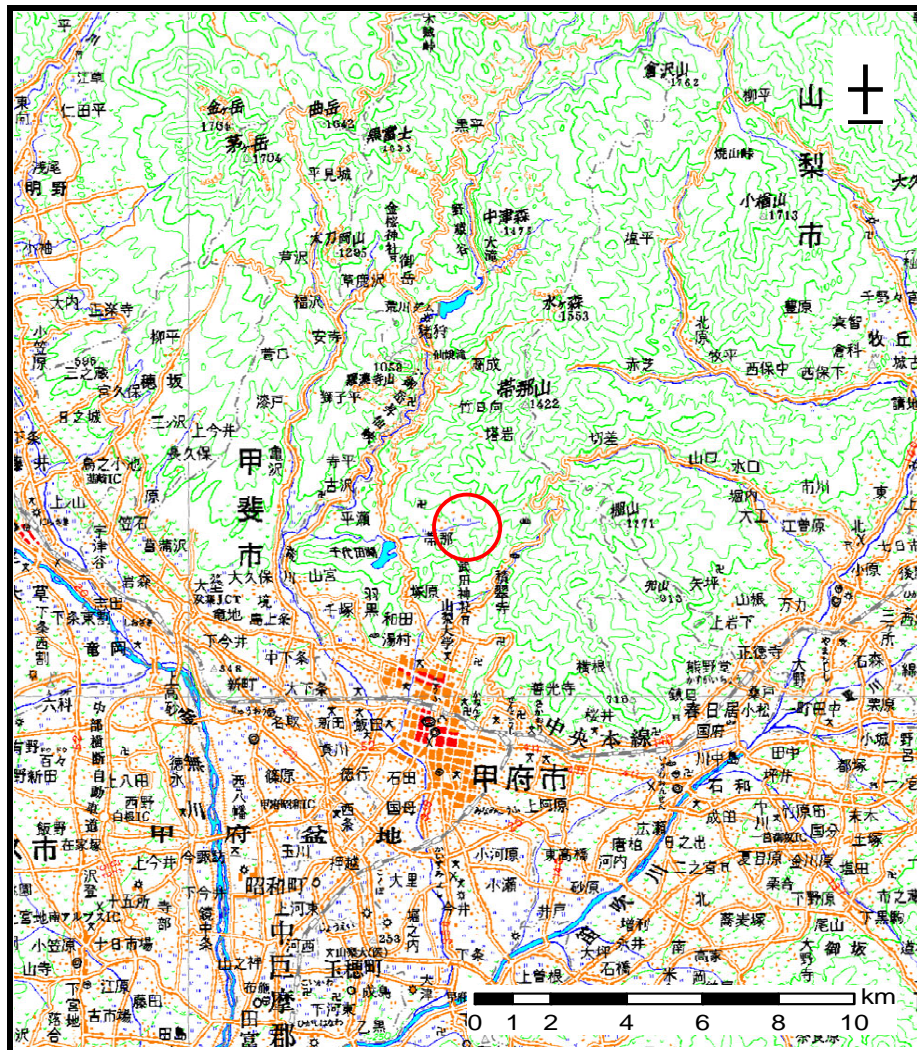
山梨市
甲斐市
甲府市
甲府盆地
中央本線
金ヶ岳
1764
茅ヶ岳
1704
曲岳
1642
黒富士
1633
黒平
倉沢山
1762
柳平
焼山峠
小楢山
1713
中津森
1473
太刀岡山
1295
金桜神社
御岳
荒川ダム
水ヶ森
1553
帯那山
1422
猪狩
竹日向
塔岩
切差
山口
水口
棚山
1171
市川
平瀬
千代田湖
帯那
武田神社
積翠寺
湯村
千塚
羽黒
和田
善光寺
桜井
春日居
国府
石和
竜王
双葉
敷島
昭和町
中央市
玉穂町
田富町
甲府昭和IC
甲府南IC
双葉JCT
大久保
下今井
上今井
西八幡
篠原
貢川
石田
国母
小河原
東高橋
西高橋
唐柏
河内
二之宮
成田
夏目原
下曽根
上曽根
山之神
大里
増利
高家
蕎麦塚
尾山
下黒駒
大野
御坂
八代
右左口
0 1 2 4 6 8 10 km